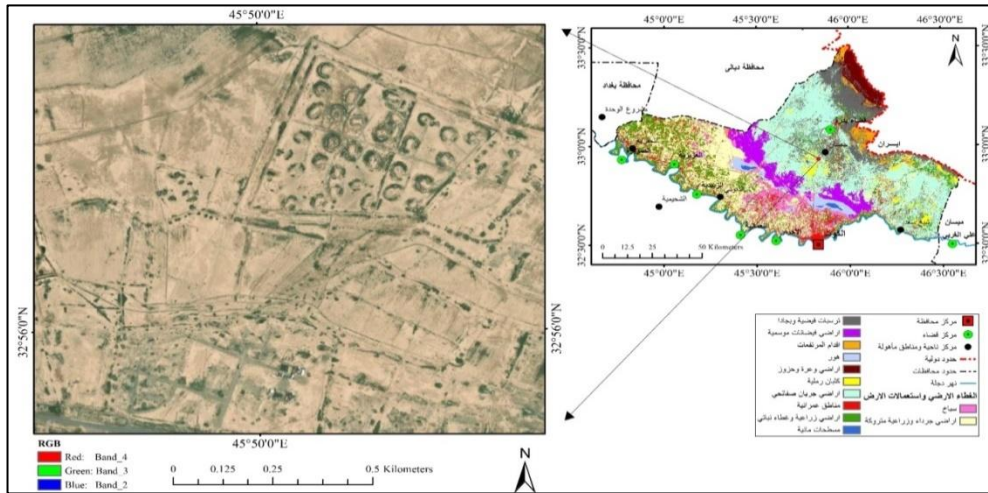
45°50'0"E

32°56'0"N

32°56'0"N

45°50'0"E

RGB
Red: Band_4
Green: Band_3
Blue: Band_2

0 0.125 0.25 0.5 Kilometers

N

45°0'0"E 45°30'0"E 46°0'0"E 46°30'0"E

33°30'0"N

33°0'0"N

32°30'0"N

محافظة بغداد

محافظة ديالى

ذروع الوحدة

الصويرة

ايسران

ميسان

علي الغربي

0 12.5 25 50 Kilometers

45°0'0"E 45°30'0"E 46°0'0"E 46°30'0"E

N

مركز محافظة
مركز قضاء
مركز ناحية ومناطق مأهولة
حدود دولية
حدود محافظات
نهر دجلة
الغطاء الارضي واستعمالات الارض
سباخ
اراضي جرداء وزراعية متروكة

ترسبات فيضية وبجادا
اراضي فيضانات موسمية
اقدام المرتفعات
هور
اراضي وعرة وحزوز
كثبان رملية
اراضي جريان صفائحي
مناطق عمرانية
اراضي زراعية وغطاء نباتي
مسطحات مائية